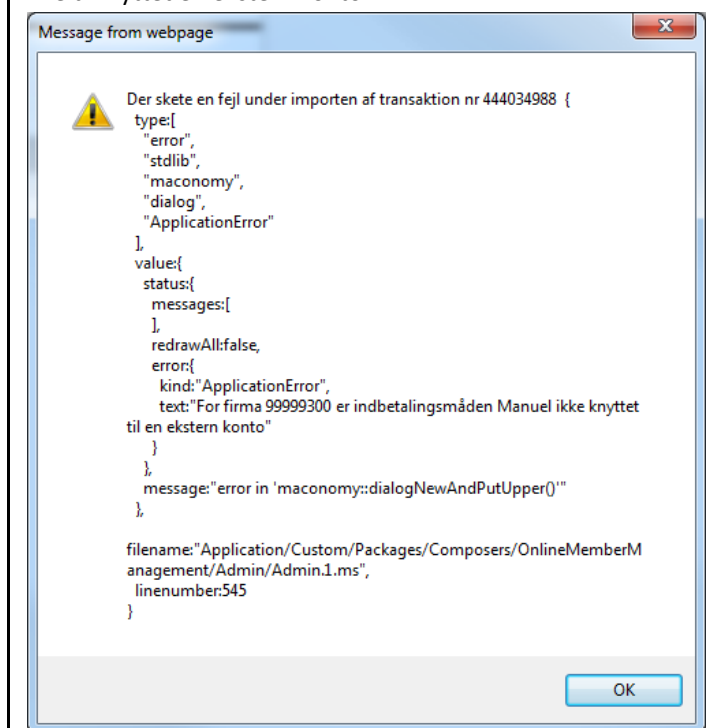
Message from webpage

Der skete en fejl under importen af transaktion nr 444034988 {
type:[
"error",
"stdlib",
"maconomy",
"dialog",
"ApplicationError"
],
value:{
status:{
messages:[
],
redrawAll:false,
error:{
kind:"ApplicationError",
text:"For firma 99999300 er indbetalingsmåden Manuel ikke knyttet til en ekstern konto"
}
},
message:"error in 'maconomy::dialogNewAndPutUpper()'"
},

filename:"Application/Custom/Packages/Composers/OnlineMemberManagement/Admin/Admin.1.ms",
linenumber:545
}

OK